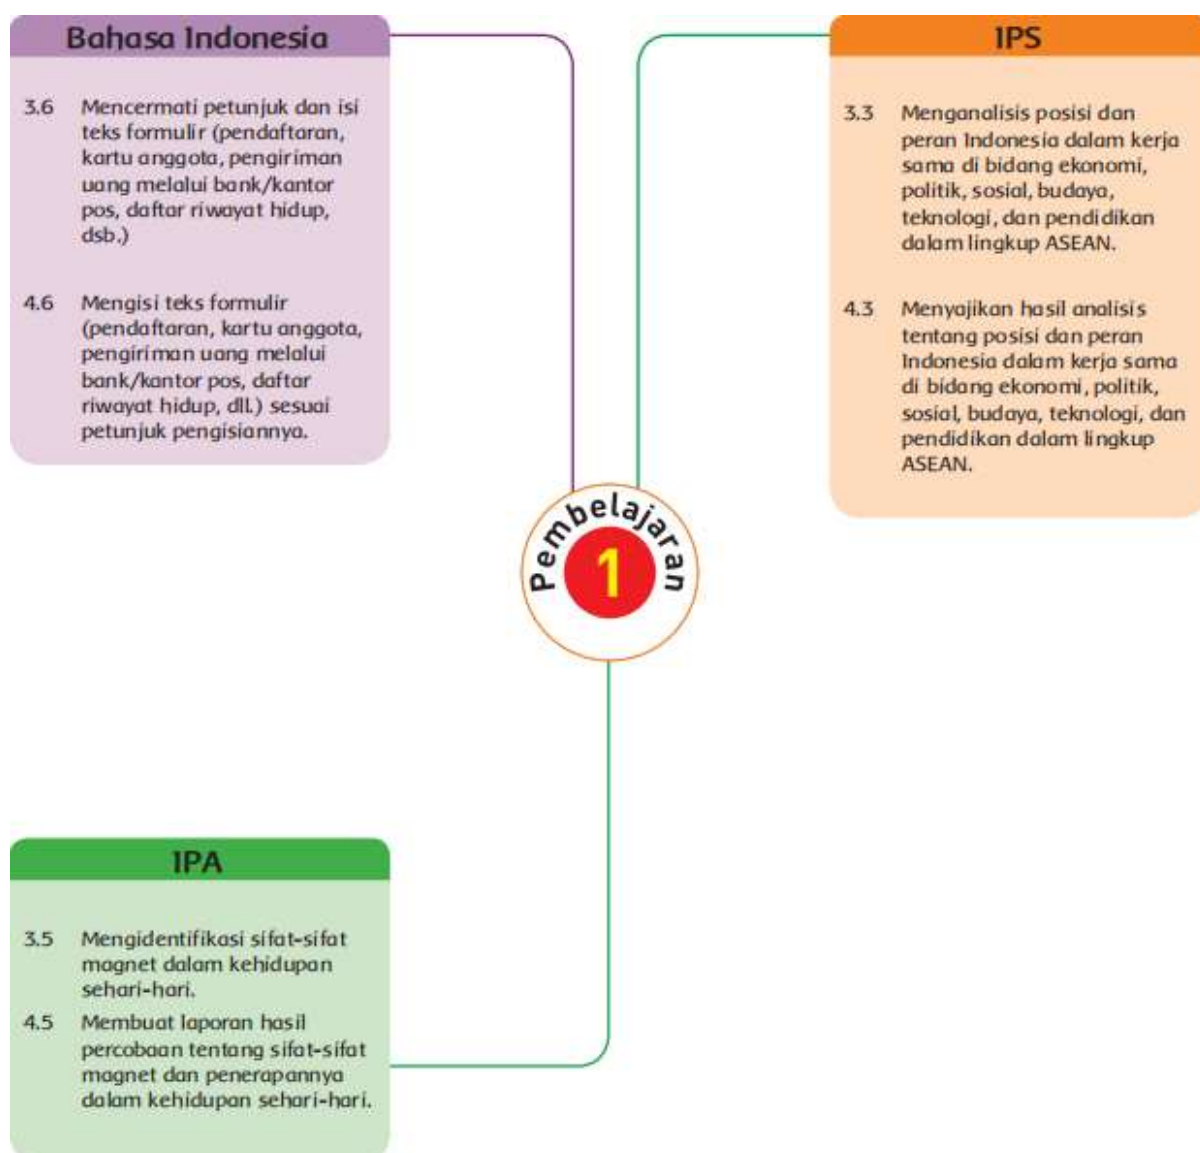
Bahasa Indonesia

3.6 Mencermati petunjuk dan isi teks formulir (pendaftaran, kartu anggota, pengiriman uang melalui bank/kantor pos, daftar riwayat hidup, dsb.)

4.6 Mengisi teks formulir (pendaftaran, kartu anggota, pengiriman uang melalui bank/kantor pos, daftar riwayat hidup, dll.) sesuai petunjuk pengisiannya.

IPS

3.3 Menganalisis posisi dan peran Indonesia dalam kerja sama di bidang ekonomi, politik, sosial, budaya, teknologi, dan pendidikan dalam lingkup ASEAN.

4.3 Menyajikan hasil analisis tentang posisi dan peran Indonesia dalam kerja sama di bidang ekonomi, politik, sosial, budaya, teknologi, dan pendidikan dalam lingkup ASEAN.

Pembelajaran 1

IPA

3.5 Mengidentifikasi sifat-sifat magnet dalam kehidupan sehari-hari.

4.5 Membuat laporan hasil percobaan tentang sifat-sifat magnet dan penerapannya dalam kehidupan sehari-hari.